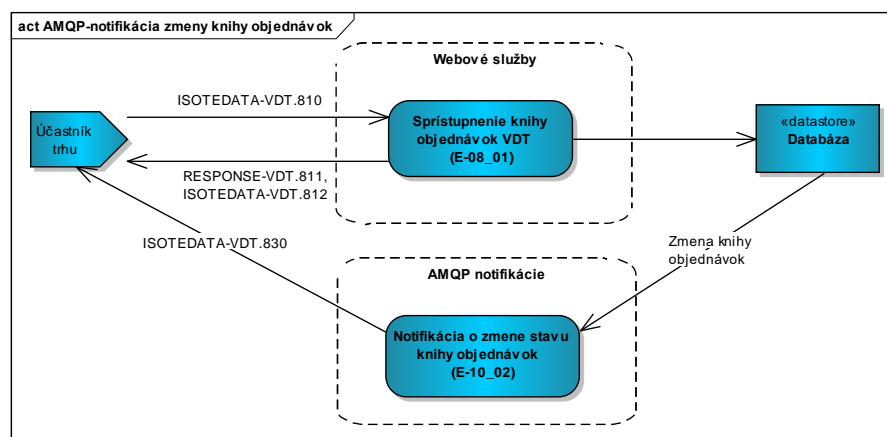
act AMQP-notifikácia zmeny knihy objednávok

Webové služby

ISOTEDATA-VDT.810

Účastník trhu

Sprístupnenie knihy objednávok VDT (E-08_01)

«datastore» Databáza

RESPONSE-VDT.811, ISOTEDATA-VDT.812

ISOTEDATA-VDT.830

Zmena knihy objednávok

AMQP notifikácie

Notifikácia o zmene stavu knihy objednávok (E-10_02)